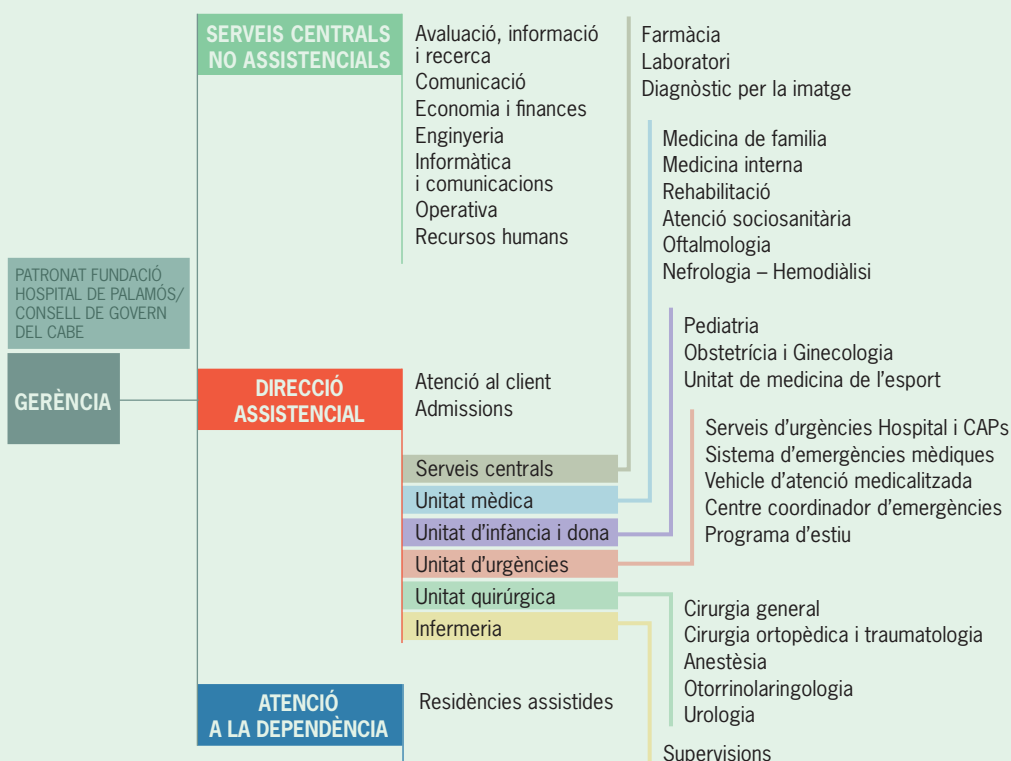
SERVEIS CENTRALS NO ASSISTENCIALS

Avaluació, informació i recerca
Comunicació
Economia i finances
Enginyeria
Informàtica i comunicacions
Operativa
Recursos humans

Farmàcia
Laboratori
Diagnòstic per la imatge

Medicina de familia
Medicina interna
Rehabilitació
Atenció sociosanitària
Oftalmologia
Nefrologia – Hemodiàlisi

PATRONAT FUNDACIÓ HOSPITAL DE PALAMÓS/ CONSELL DE GOVERN DEL CABE

GERÈNCIA

Pediatria
Obstetrícia i Ginecologia
Unitat de medicina de l'esport

DIRECCIÓ ASSISTENCIAL

Atenció al client
Admissions

Serveis d'urgències Hospital i CAPs
Sistema d'emergències mèdiques
Vehicle d'atenció medicalitzada
Centre coordinador d'emergències
Programa d'estiu

Serveis centrals
Unitat mèdica
Unitat d'infància i dona
Unitat d'urgències
Unitat quirúrgica
Infermeria

Cirurgia general
Cirurgia ortopèdica i traumatologia
Anestèsia
Otorrinolaringologia
Urologia

ATENCIÓ A LA DEPENDÈNCIA

Residències assistides

Supervisions